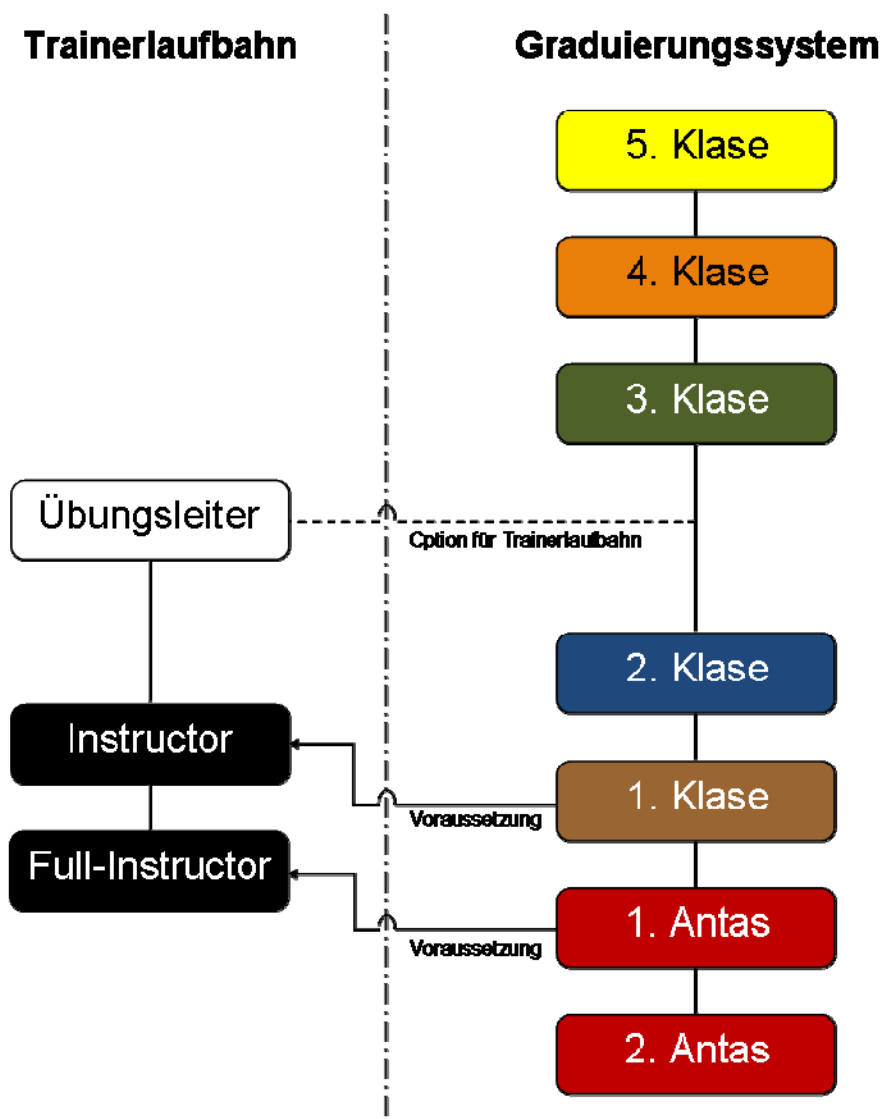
Trainerlaufbahn

Graduierungssystem

5. Klase

4. Klase

3. Klase

Übungsleiter

Cption für Trainerlaufbahn

2. Klase

Instructor

1. Klase

Voraussetzung

Full-Instructor

1. Antas

Voraussetzung

2. Antas